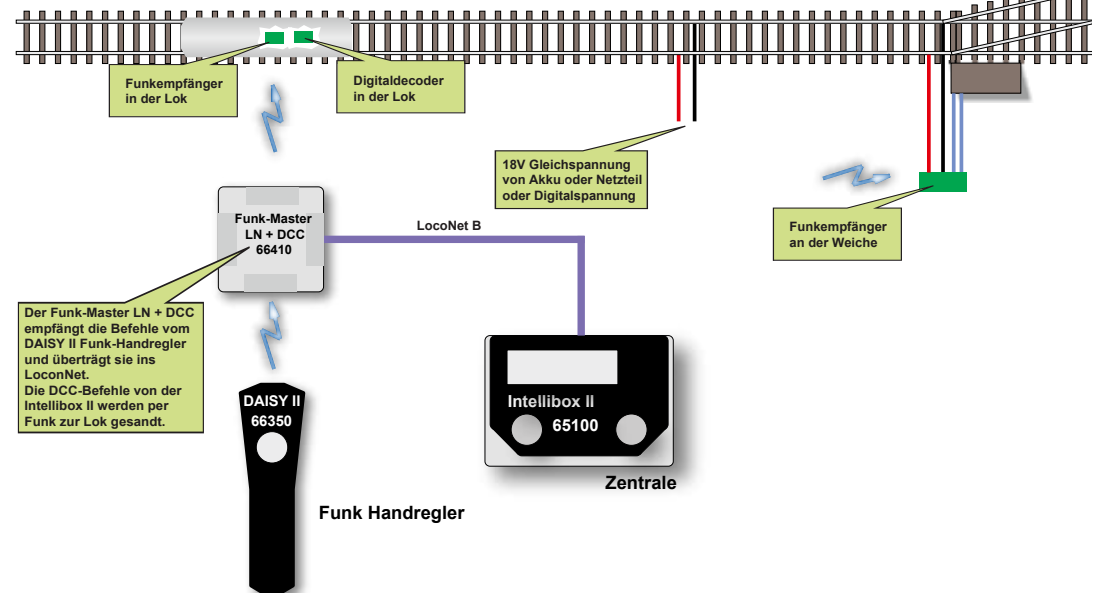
Funkempfänger in der Lok

Digitaldecoder in der Lok

18V Gleichspannung von Akku oder Netzteil oder Digitalspannung

Funkempfänger an der Weiche

Funk-Master LN + DCC 66410

LocoNet B

Der Funk-Master LN + DCC empfängt die Befehle vom DAISY II Funk-Handregler und überträgt sie ins LoconNet.
Die DCC-Befehle von der Intellibox II werden per Funk zur Lok gesandt.

DAISY II 66350

Intellibox II 65100

Zentrale

Funk Handregler